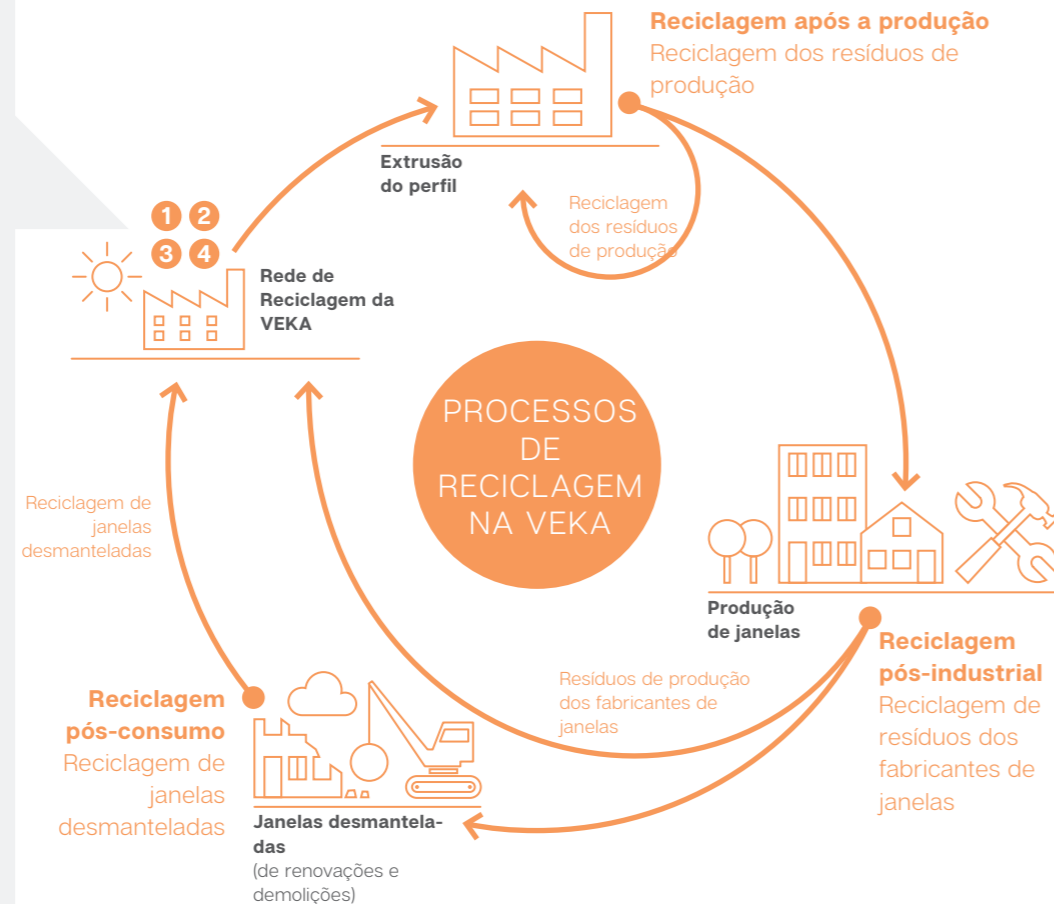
Reciclagem após a produção
Reciclagem dos resíduos de produção

Extrusão do perfil

Reciclagem dos resíduos de produção

1 2
3 4

Rede de Reciclagem da VEKA

PROCESSOS DE RECICLAGEM NA VEKA

Reciclagem de janelas desmanteladas

Produção de janelas

Reciclagem pós-industrial
Reciclagem de resíduos dos fabricantes de janelas

Resíduos de produção dos fabricantes de janelas

Reciclagem pós-consumo
Reciclagem de janelas desmanteladas

Janelas desmanteladas
(de renovações e demolições)